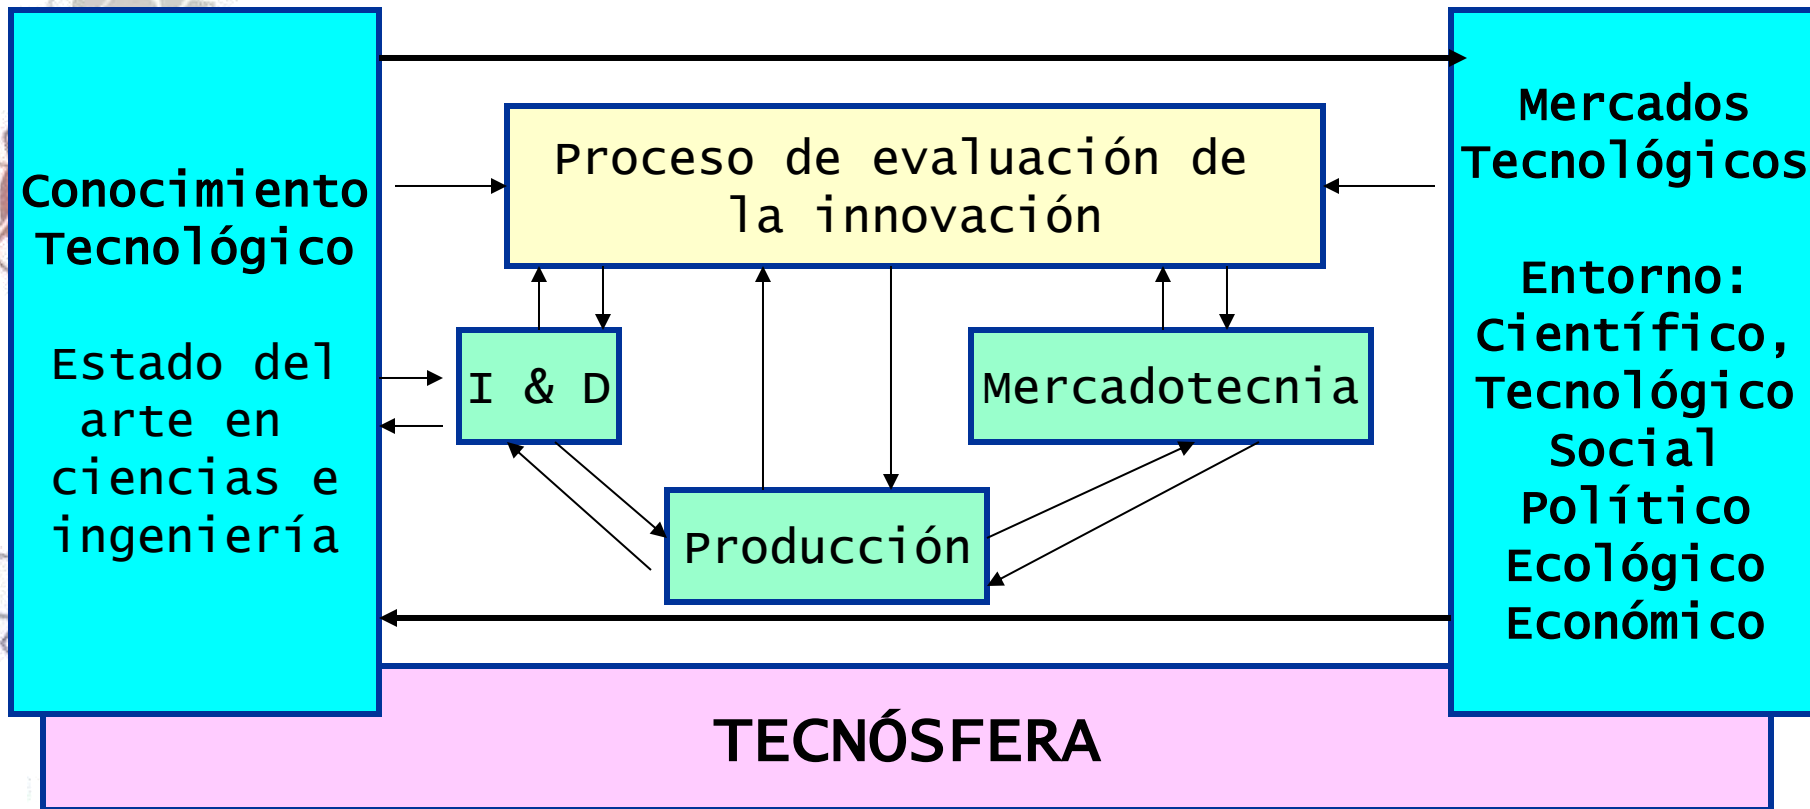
Conocimiento Tecnológico

Estado del arte en ciencias e ingeniería

Proceso de evaluación de la innovación

I & D

Mercadotecnia

Producción

Mercados Tecnológicos

Entorno: Científico, Tecnológico Social Político Ecológico Económico

TECNÓSFERA